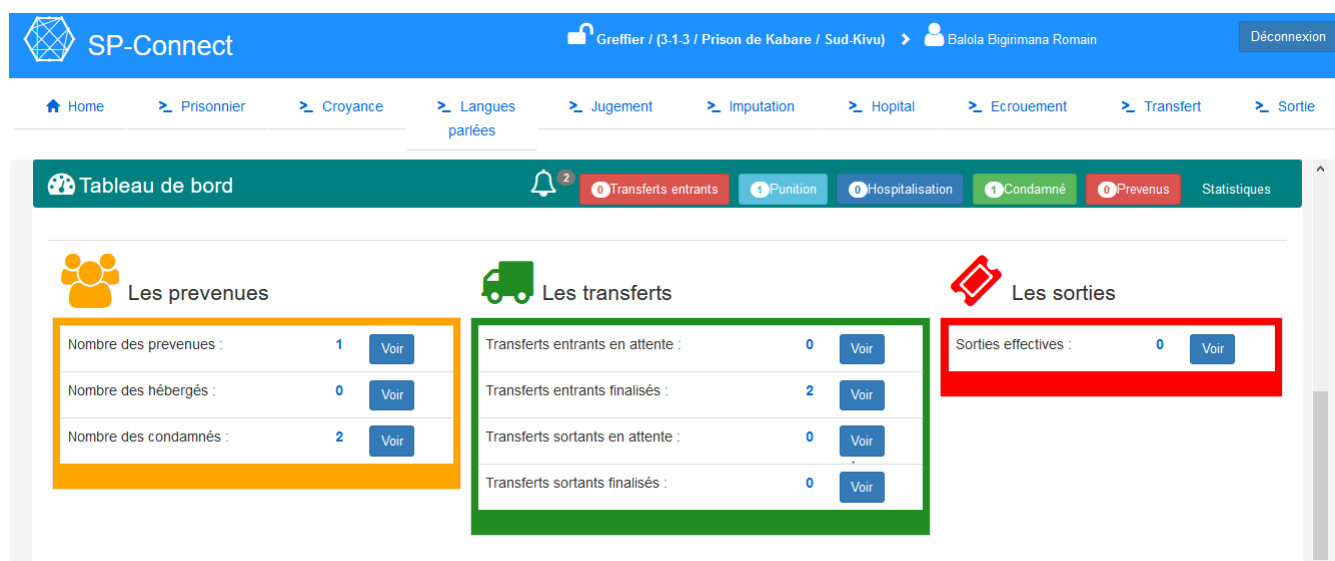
SP-Connect

Greffier / (3-1-3 / Prison de Kabare / Sud-Kivu) > Balola Bigirimana Romain

Déconnexion

Home   Prisonnier   Croyance   Langues parlées   Jugement   Imputation   Hopital   Ecrouement   Transfert   Sortie

Tableau de bord

2   0 Transferts entrants   1 Punition   0 Hospitalisation   1 Condamné   0 Prevenus   Statistiques

Les prevenues

| | | |
|---|---|---|
| Nombre des prevenues : | 1 | Voir |
| Nombre des hébergés : | 0 | Voir |
| Nombre des condamnés : | 2 | Voir |

Les transferts

| | | |
|---|---|---|
| Transferts entrants en attente : | 0 | Voir |
| Transferts entrants finalisés : | 2 | Voir |
| Transferts sortants en attente : | 0 | Voir |
| Transferts sortants finalisés : | 0 | Voir |

Les sorties

| | | |
|---|---|---|
| Sorties effectives : | 0 | Voir |